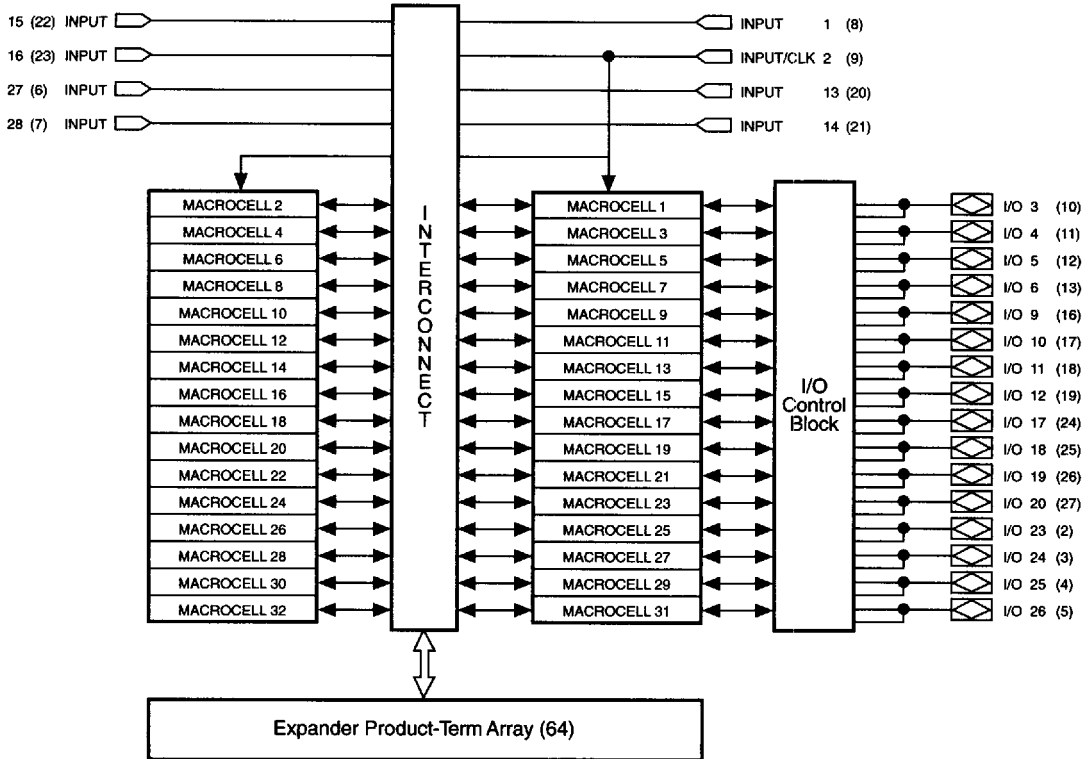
15 (22) INPUT
16 (23) INPUT
27 (6) INPUT
28 (7) INPUT

INPUT 1 (8)
INPUT/CLK 2 (9)
INPUT 13 (20)
INPUT 14 (21)

MACROCELL 2
MACROCELL 4
MACROCELL 6
MACROCELL 8
MACROCELL 10
MACROCELL 12
MACROCELL 14
MACROCELL 16
MACROCELL 18
MACROCELL 20
MACROCELL 22
MACROCELL 24
MACROCELL 26
MACROCELL 28
MACROCELL 30
MACROCELL 32

INTERCONNECT

MACROCELL 1
MACROCELL 3
MACROCELL 5
MACROCELL 7
MACROCELL 9
MACROCELL 11
MACROCELL 13
MACROCELL 15
MACROCELL 17
MACROCELL 19
MACROCELL 21
MACROCELL 23
MACROCELL 25
MACROCELL 27
MACROCELL 29
MACROCELL 31

I/O Control Block

I/O 3 (10)
I/O 4 (11)
I/O 5 (12)
I/O 6 (13)
I/O 9 (16)
I/O 10 (17)
I/O 11 (18)
I/O 12 (19)
I/O 17 (24)
I/O 18 (25)
I/O 19 (26)
I/O 20 (27)
I/O 23 (2)
I/O 24 (3)
I/O 25 (4)
I/O 26 (5)

Expander Product-Term Array (64)